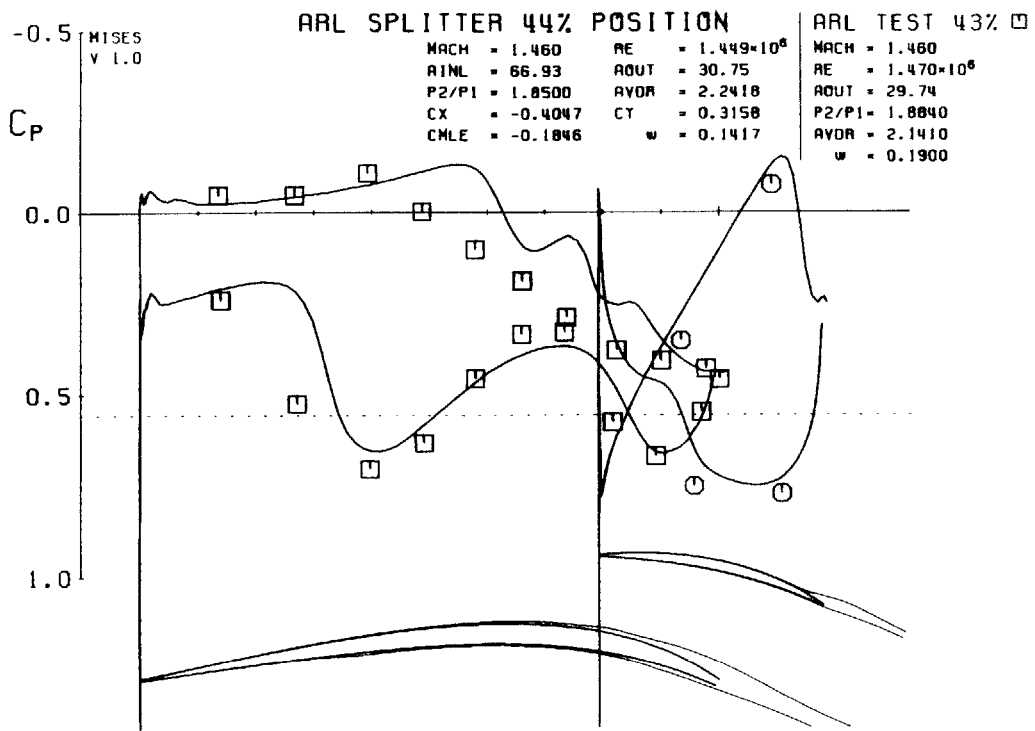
ARL SPLITTER 44% POSITION

MISES
V 1.0

MACH = 1.460
AINL = 66.93
P2/P1 = 1.8500
CX = -0.4047
CMLE = -0.1846

RE = $1.449 \times 10^6$
AOUT = 30.75
AVDR = 2.2418
CT = 0.3158
$\omega$ = 0.1417

ARL TEST 43%

MACH = 1.460
RE = $1.470 \times 10^6$
AOUT = 29.74
P2/P1 = 1.8840
AVDR = 2.1410
$\omega$ = 0.1900

-0.5
$C_P$
0.0
0.5
1.0